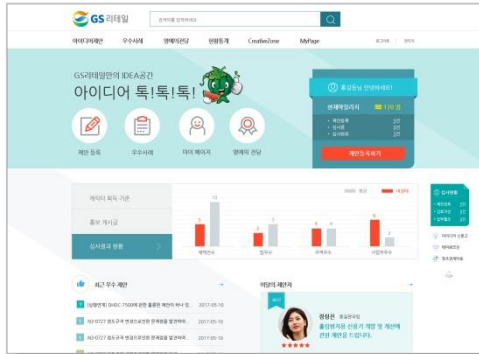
GS 리테일

검색어를 입력하세요

아이디어제안 우수사례 명예의전당 현황통계 CreativeZone MyPage

로그아웃 | 정보

GS리테일만의 IDEA공간

아이디어 톡!톡!톡!

제안 등록 우수사례 마이 페이지 명예의 전당

홍길동님 안녕하세요!

현재제안지수 120 점

제안하기

제안하기

카테고리 제한 기준

홍보 게시글

심사결과 현황

최근 우수 제안

2017-05-10

2017-05-10

2017-05-10

이달의 제안자

정정은

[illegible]

★★★★★